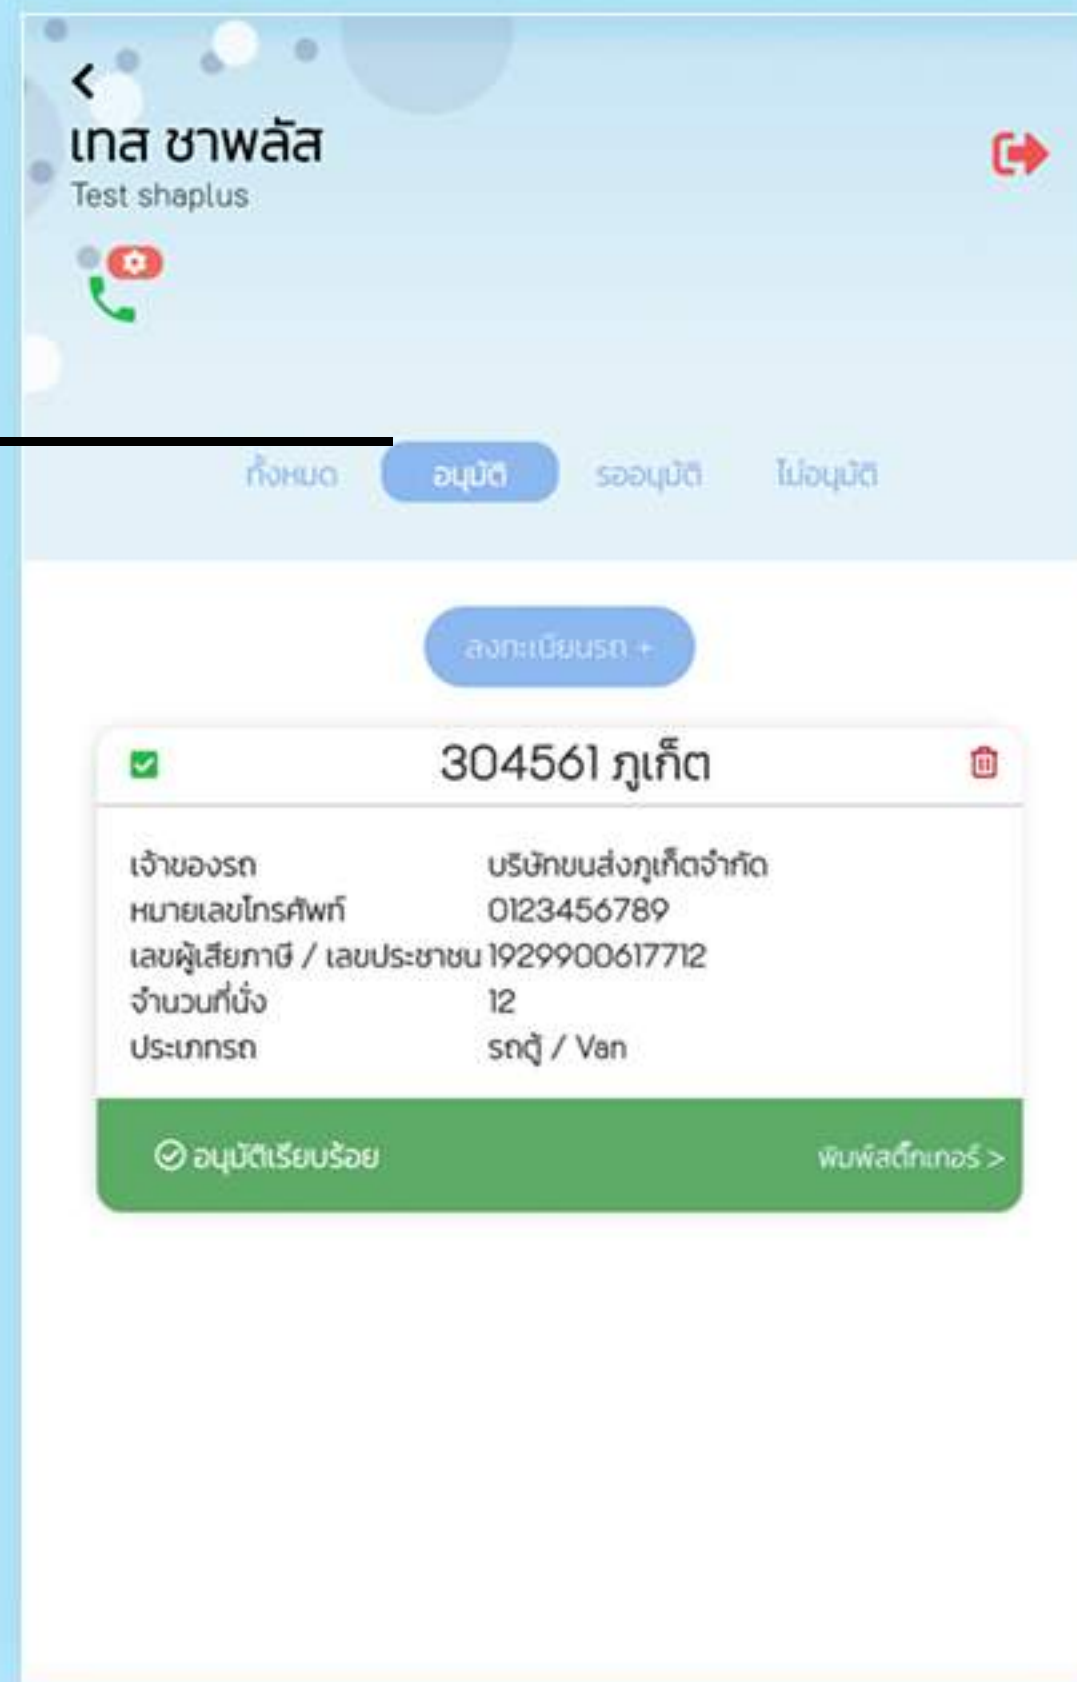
เทส ชาพลัส
Test shaplus

ทั้งหมด อนุมัติ รออนุมัติ ไม่อนุมัติ

ลงทะเบียนรถ +

304561 ภูเก็ต

| | |
|---|---|
| เจ้าของรถ | บริษัทขนส่งภูเก็ตจำกัด |
| หมายเลขโทรศัพท์ | 0123456789 |
| เลขผู้เสียภาษี / เลขประชาชน | 1929900617712 |
| จำนวนที่นั่ง | 12 |
| ประเภทรถ | รถตู้ / Van |

อนุมัติเรียบร้อย
พิมพ์สติ๊กเกอร์ >